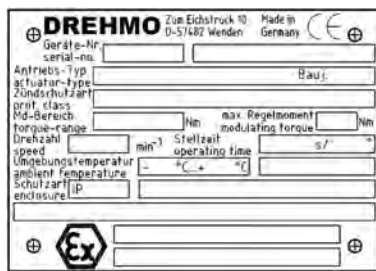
DREHMO Zum Eichstruck 10 D-57482 Wenden Made in Germany CE

Geräte-Nr. serial-no.

Antriebs-Typ actuator-type Bauj.

Zündschutzart prot. class

Md-Bereich torque-range Nm max. Regelmoment modulating torque Nm

Drehzahl speed $min^{-1}$ Stellzeit operating time s/ °

Umgebungstemperatur ambient temperature - °C...+ °C

Schutzart enclosure IP

Ex